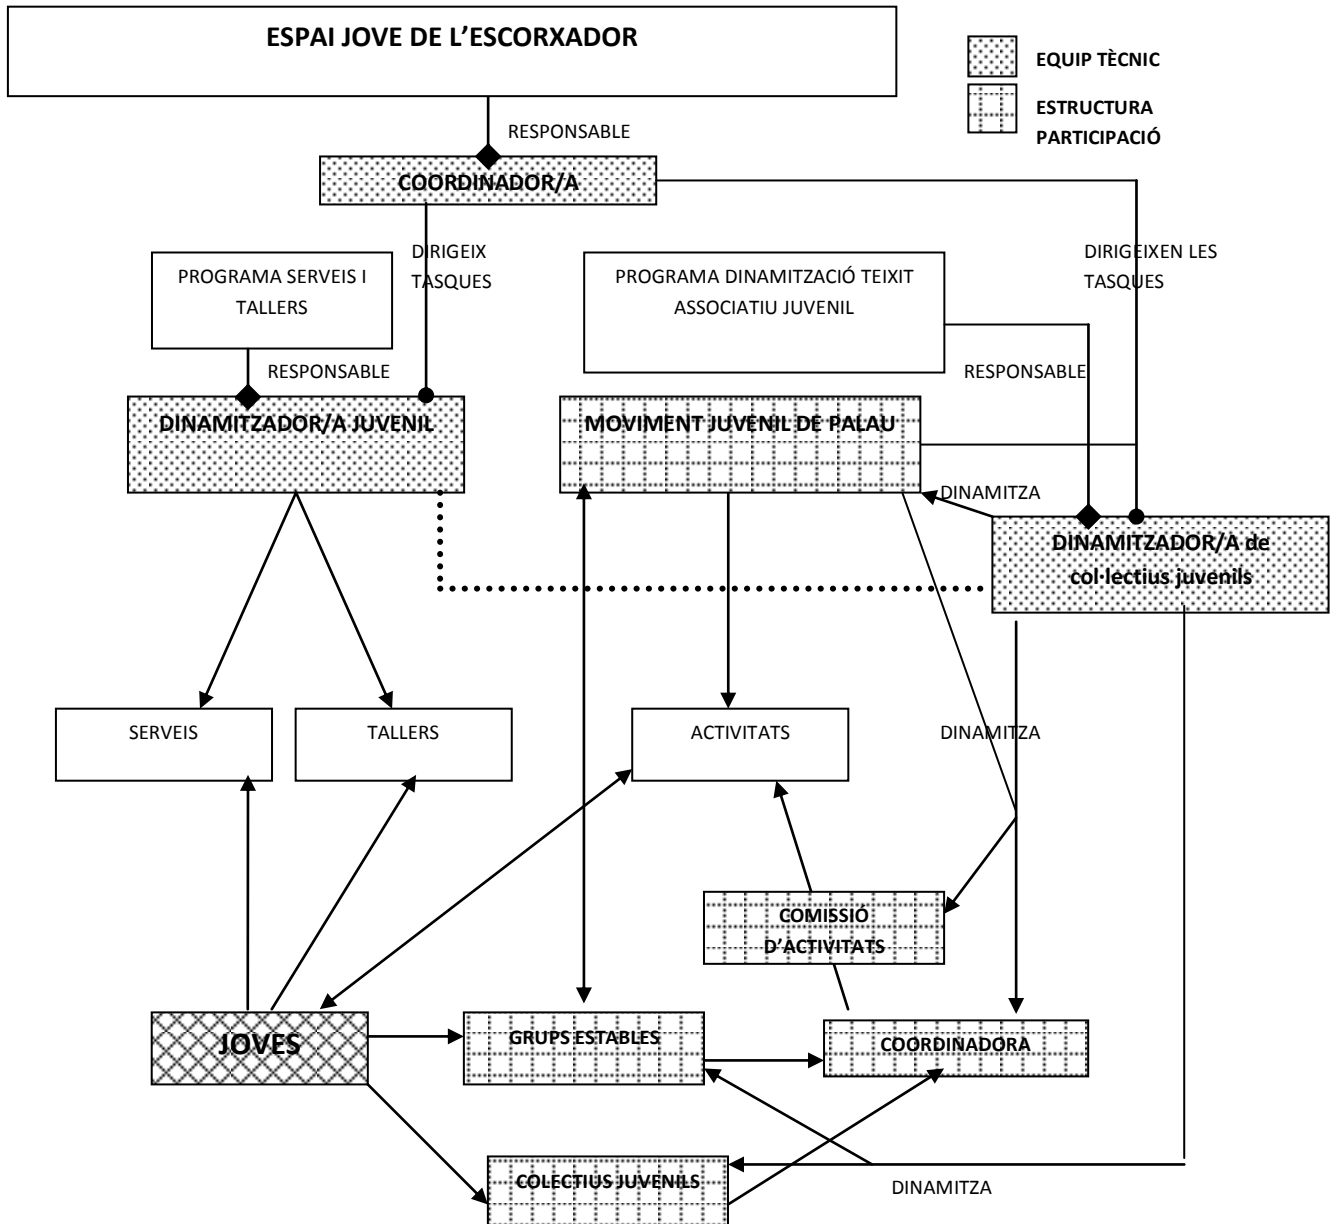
ESPAI JOVE DE L'ESCORXADOR

EQUIP TÈCNIC

ESTRUCTURA PARTICIPACIÓ

RESPONSABLE

COORDINADOR/A

DIRIGEIX TASQUES

DIRIGEIXEN LES TASQUES

PROGRAMA SERVEIS I TALLERS

PROGRAMA DINAMITZACIÓ TEIXIT ASSOCIATIU JUVENIL

RESPONSABLE

RESPONSABLE

DINAMITZADOR/A JUVENIL

MOVIMENT JUVENIL DE PALAU

DINAMITZA

DINAMITZADOR/A de col·lectius juvenils

SERVEIS

TALLERS

ACTIVITATS

DINAMITZA

COMISSIÓ D'ACTIVITATS

JOVES

GRUPS ESTABLES

COORDINADORA

COLECTIUS JUVENILS

DINAMITZA